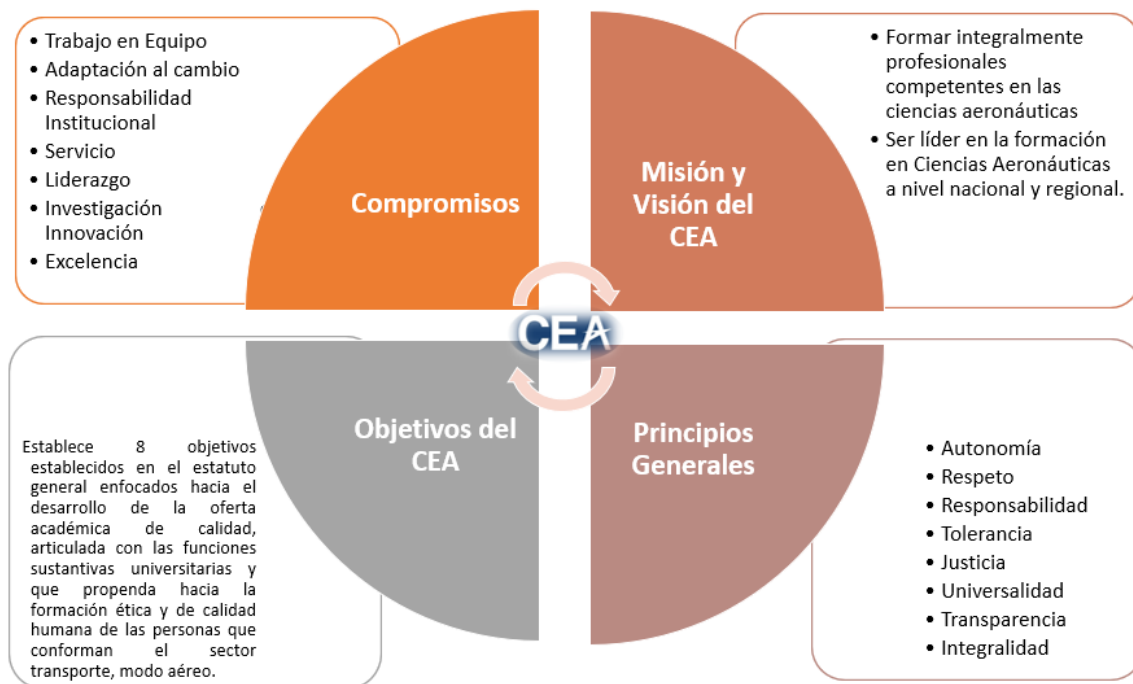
- Trabajo en Equipo
- Adaptación al cambio
- Responsabilidad Institucional
- Servicio
- Liderazgo
- Investigación Innovación
- Excelencia

Compromisos

Misión y Visión del CEA

- Formar integralmente profesionales competentes en las ciencias aeronáuticas
- Ser líder en la formación en Ciencias Aeronáuticas a nivel nacional y regional.

CEA

Establece 8 objetivos establecidos en el estatuto general enfocados hacia el desarrollo de la oferta académica de calidad, articulada con las funciones sustantivas universitarias y que propenda hacia la formación ética y de calidad humana de las personas que conforman el sector transporte, modo aéreo.

Objetivos del CEA

Principios Generales

- Autonomía
- Respeto
- Responsabilidad
- Tolerancia
- Justicia
- Universalidad
- Transparencia
- Integralidad